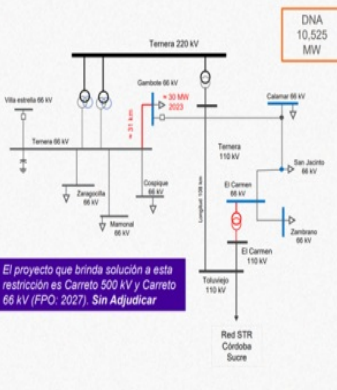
DNA
10,525
MW

Ternera 220 kV

Gambote 66 kV

≈ 30 MW
2023

≈ 31 km

Villa estrella 66 kV

Calamar 66 kV

Ternera 66 kV

Ternera
110 kV

San Jacinto
66 kV

El Carmen
66 kV

Zaragocilla
66 kV

Cospique
66 kV

Mamonal
66 kV

Longitud: 106 km

Zambrano
66 kV

El Carmen
110 kV

Toluviejo
110 kV

El proyecto que brinda solución a esta restricción es Carreto 500 kV y Carreto 66 kV (FPO: 2027). Sin Adjudicar

Red STR
Córdoba
Sucre